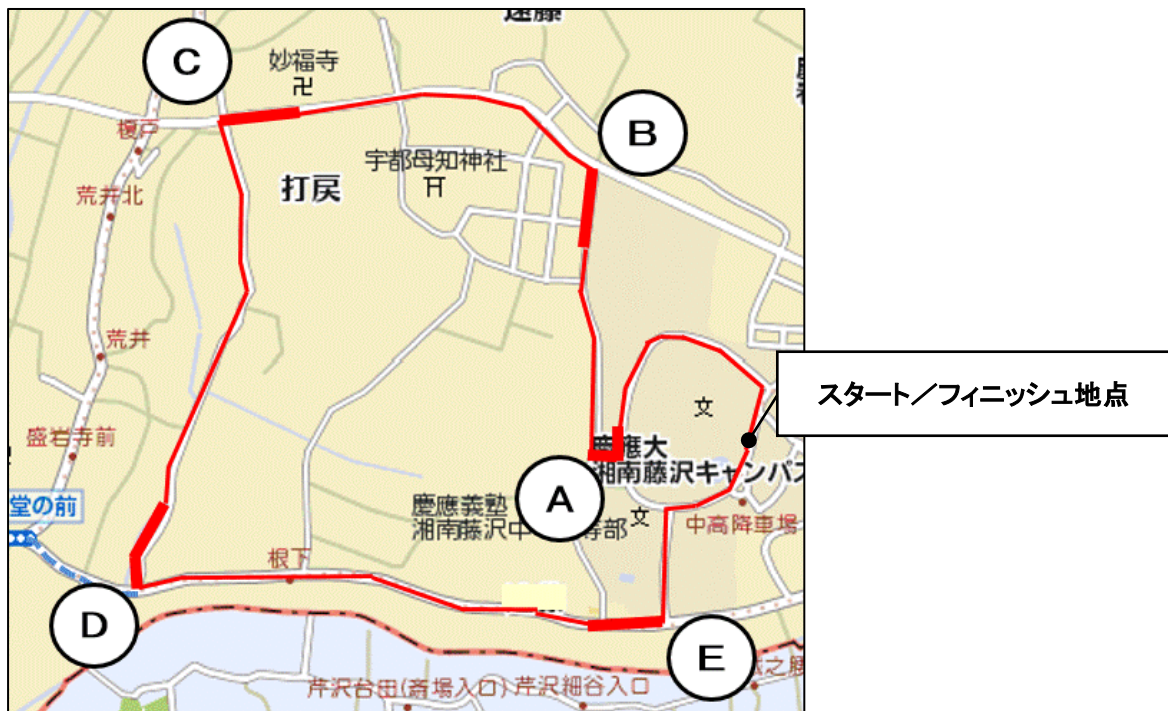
遠藤

C

妙福寺

卍

榎戸

B

宇都母知神社

⛩

打戻

荒井北

荒井

スタート／フィニッシュ地点

文

盛岩寺前

慶應大
湘南藤沢キャンパス

A

堂の前

慶應義塾
湘南藤沢中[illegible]等部

文

中高降車場

根下

D

E

芹沢台田(斎場入口)

芹沢細谷入口

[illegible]之腰